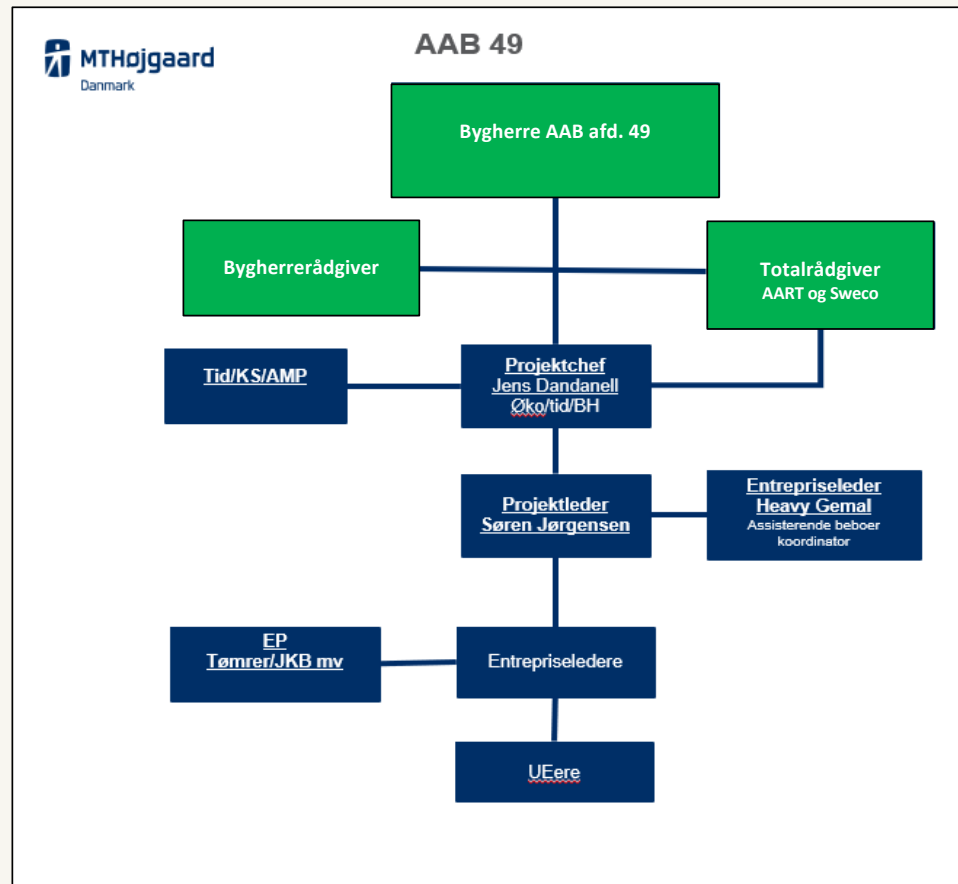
MTHøjgaard
Danmark

AAB 49

Bygherre AAB afd. 49

Bygherrerådgiver

Totalrådgiver
AART og Sweco

Tid/KS/AMP

Projektchef
Jens Dandanell
Øko/tid/BH

Projektleder
Søren Jørgensen

Entrepriseleder
Heavy Gemal
Assisterende beboer koordinator

EP
Tømrer/JKB mv

Entrepriseledere

UEere